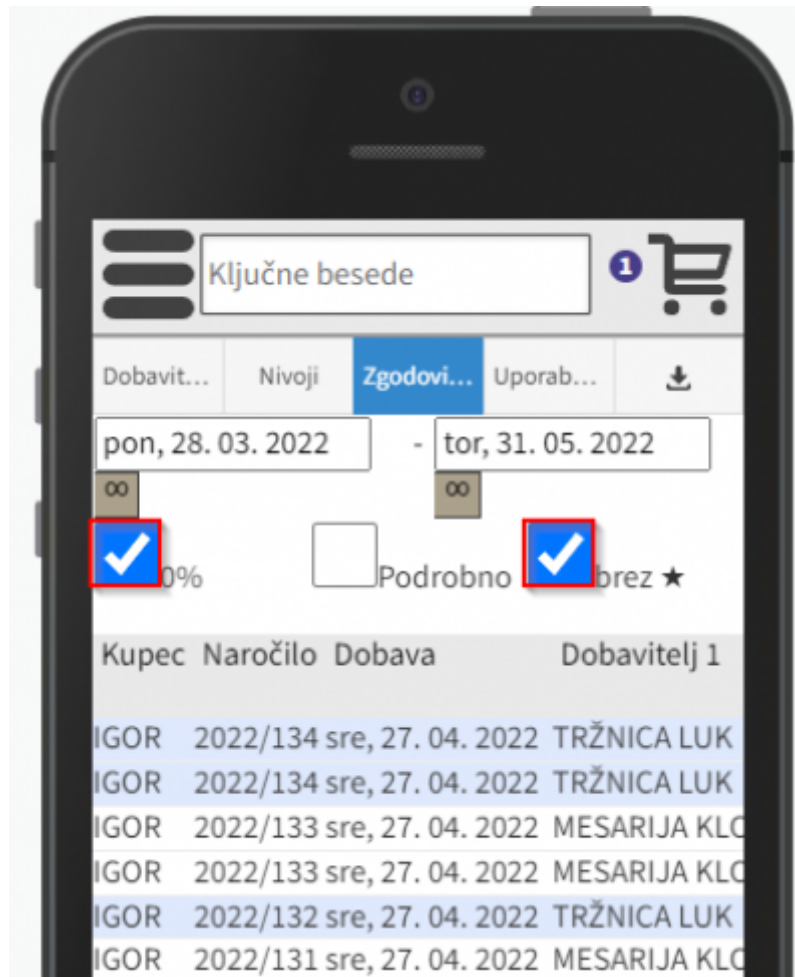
Ključne besede

1

Dobavit... Nivoji Zgodovi... Uporab...

pon, 28. 03. 2022 - tor, 31. 05. 2022

∞ ∞

0% Podrobno brez ★

| Kupec | Naročilo | Dobava | Dobavitelj 1 |
|---|---|---|---|
| IGOR | 2022/134 | sre, 27. 04. 2022 | TRŽNICA LUK |
| IGOR | 2022/134 | sre, 27. 04. 2022 | TRŽNICA LUK |
| IGOR | 2022/133 | sre, 27. 04. 2022 | MESARIJA KL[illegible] |
| IGOR | 2022/133 | sre, 27. 04. 2022 | MESARIJA KL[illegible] |
| IGOR | 2022/132 | sre, 27. 04. 2022 | TRŽNICA LUK |
| IGOR | 2022/131 | sre, 27. 04. 2022 | MESARIJA KL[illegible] |